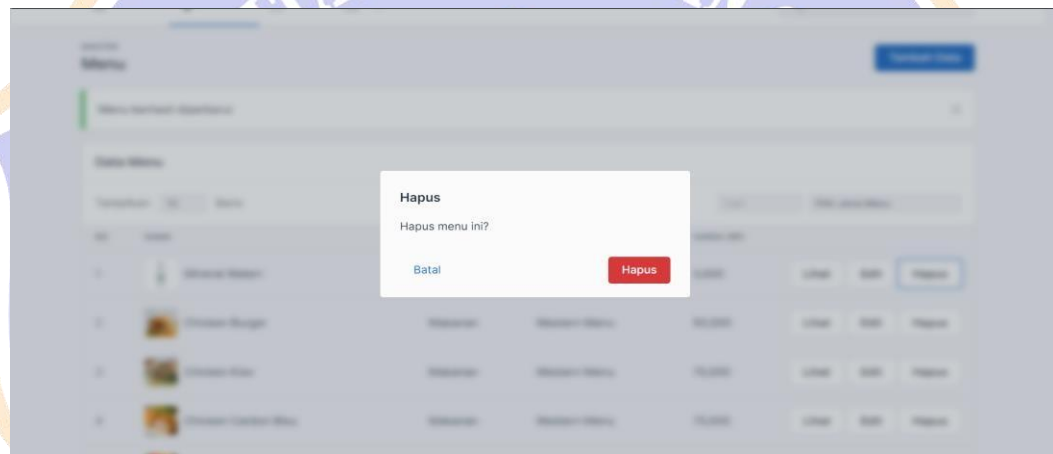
Menu

Tambah Data

Menu berhasil diperbarui

Data Menu

Tampilkan 10 Baris

Hapus

Hapus menu ini?

Batal

Hapus

Lihat Edit Hapus

Chicken Burger

Lihat Edit Hapus

Lihat Edit Hapus

Lihat Edit Hapus